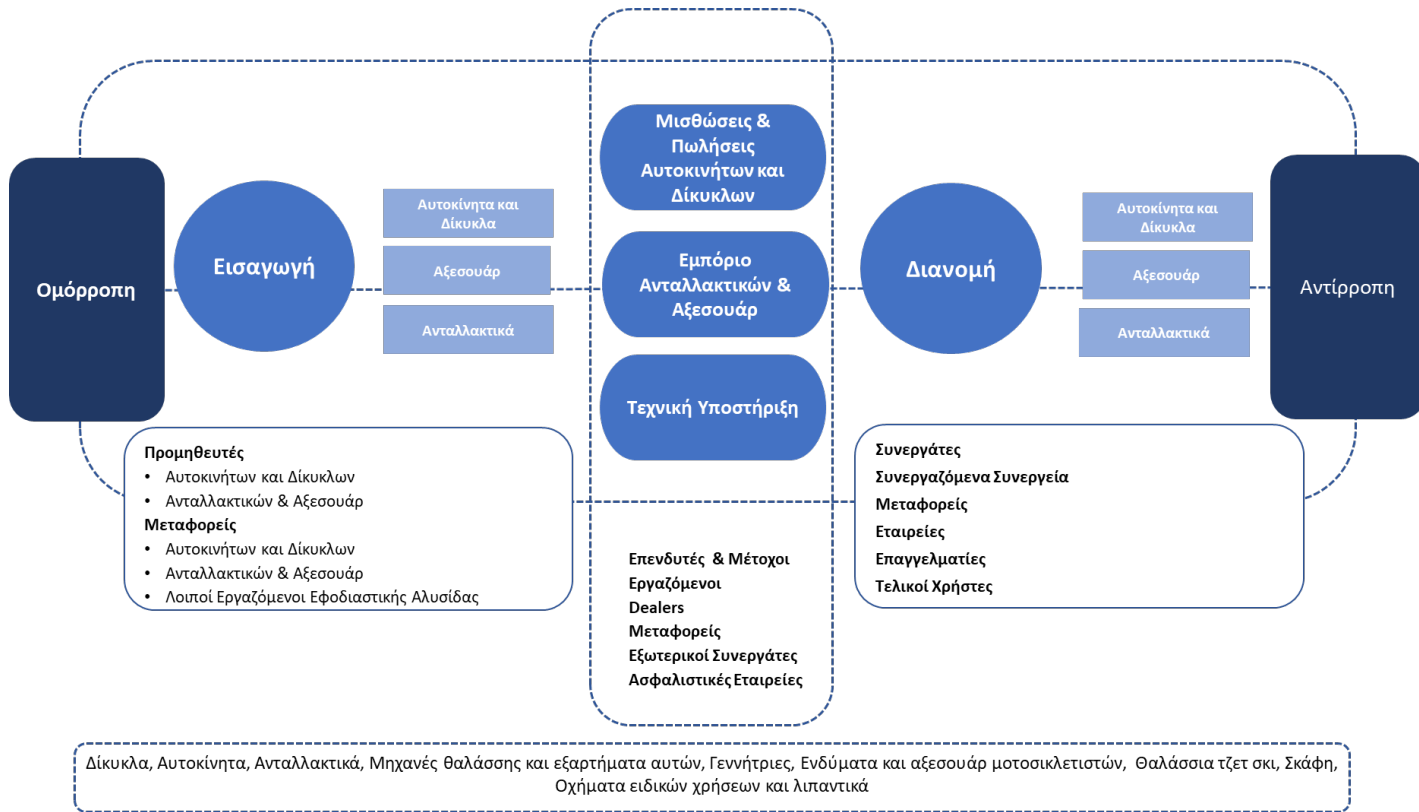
Ομόρροπη

Εισαγωγή

Αυτοκίνητα και Δίκυκλα

Αξεσουάρ

Ανταλλακτικά

Μισθώσεις & Πωλήσεις Αυτοκινήτων και Δίκυκλων

Εμπόριο Ανταλλακτικών & Αξεσουάρ

Τεχνική Υποστήριξη

Διανομή

Αυτοκίνητα και Δίκυκλα

Αξεσουάρ

Ανταλλακτικά

Αντίρροπη

Προμηθευτές
• Αυτοκινήτων και Δίκυκλων
• Ανταλλακτικών & Αξεσουάρ
Μεταφορείς
• Αυτοκινήτων και Δίκυκλων
• Ανταλλακτικών & Αξεσουάρ
• Λοιποί Εργαζόμενοι Εφοδιαστικής Αλυσίδας

Επενδυτές & Μέτοχοι
Εργαζόμενοι
Dealers
Μεταφορείς
Εξωτερικοί Συνεργάτες
Ασφαλιστικές Εταιρείες

Συνεργάτες
Συνεργαζόμενα Συνεργεία
Μεταφορείς
Εταιρείες
Επαγγελματίες
Τελικοί Χρήστες

Δίκυκλα, Αυτοκίνητα, Ανταλλακτικά, Μηχανές θαλάσσης και εξαρτήματα αυτών, Γεννήτριες, Ενδύματα και αξεσουάρ μοτοσικλετιστών, Θαλάσσια τζετ σκι, Σκάφη, Οχήματα ειδικών χρήσεων και λιπαντικά